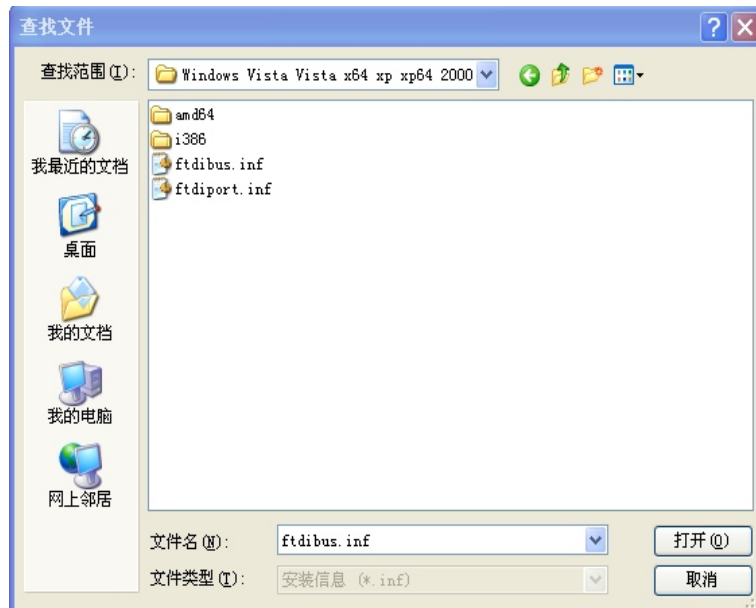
查找文件

查找范围(I): Windows Vista Vista x64 xp xp64 2000

我最近的文档

桌面

我的文档

我的电脑

网上邻居

amd64
i386
ftdibus.inf
ftdiport.inf

文件名(N): ftdibus.inf

文件类型(T): 安装信息 (*.inf)

打开(O)

取消